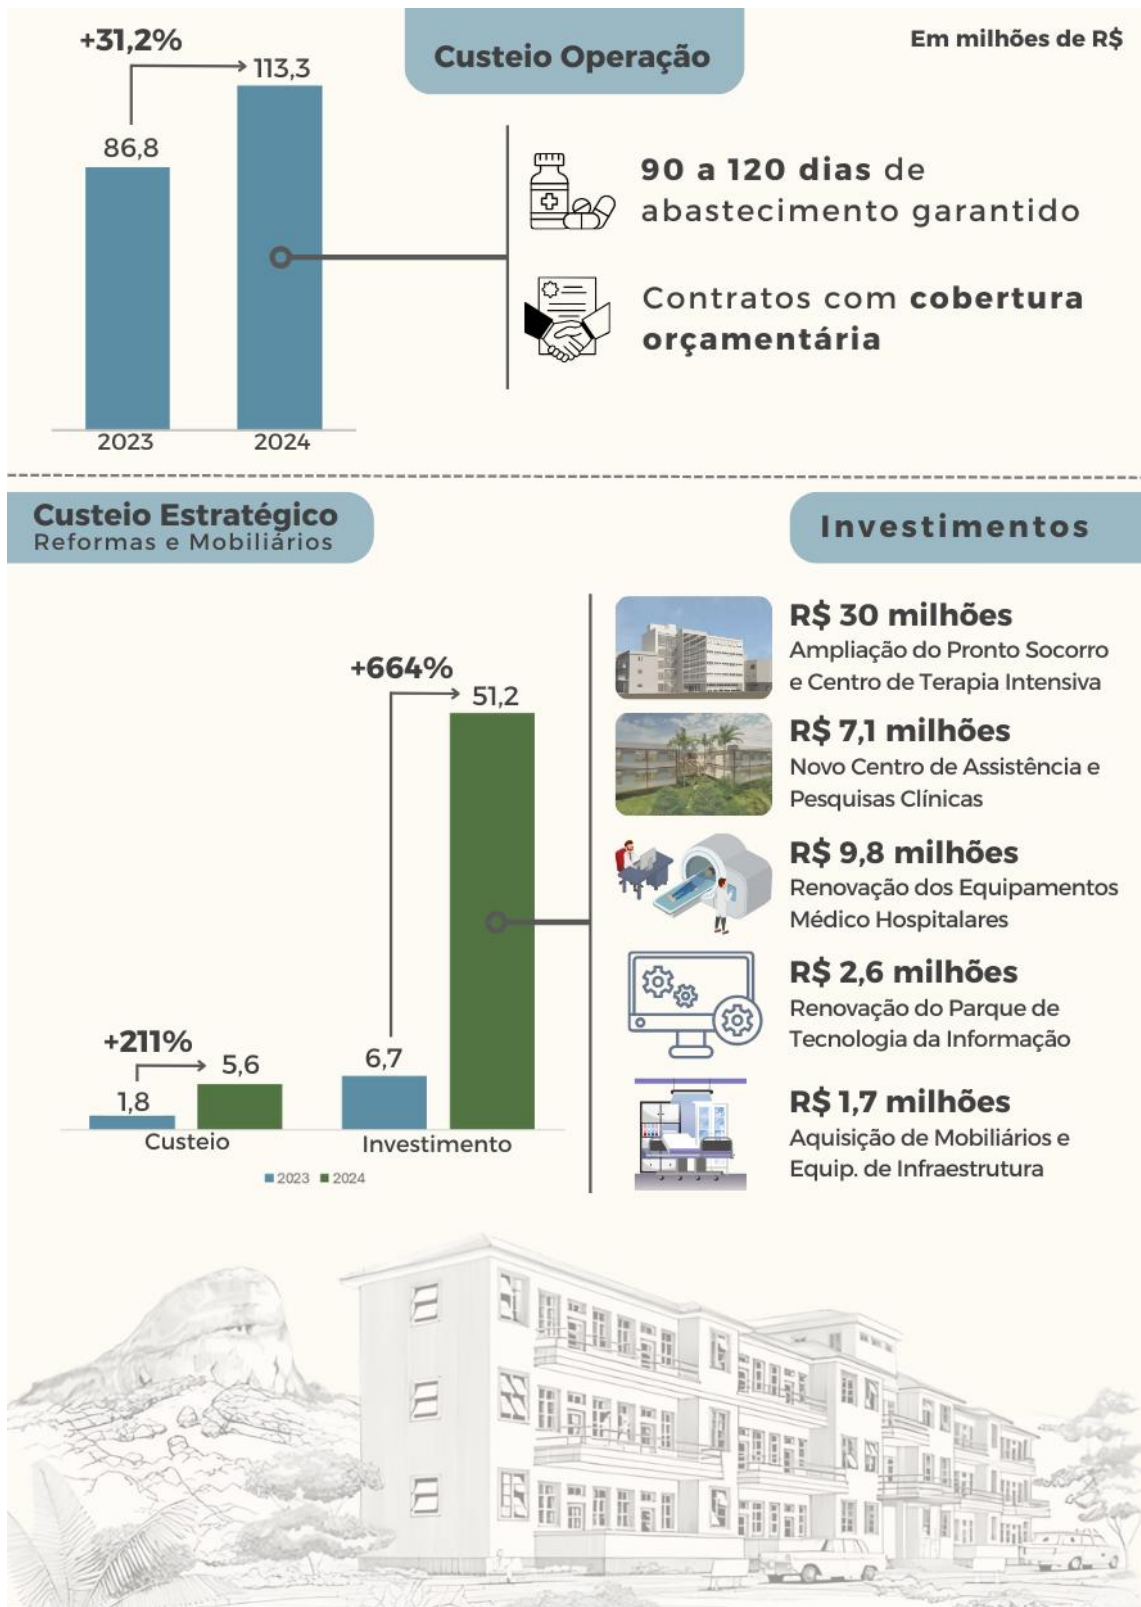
+31,2%

113,3

86,8

2023 2024

Custeio Operação

Em milhões de R$

90 a 120 dias de abastecimento garantido

Contratos com cobertura orçamentária

Custeio Estratégico
Reformas e Mobiliários

Investimentos

+664%

51,2

+211%

5,6

1,8

6,7

Custeio

Investimento

2023 2024

R$ 30 milhões
Ampliação do Pronto Socorro e Centro de Terapia Intensiva

R$ 7,1 milhões
Novo Centro de Assistência e Pesquisas Clínicas

R$ 9,8 milhões
Renovação dos Equipamentos Médico Hospitalares

R$ 2,6 milhões
Renovação do Parque de Tecnologia da Informação

R$ 1,7 milhões
Aquisição de Mobiliários e Equip. de Infraestrutura